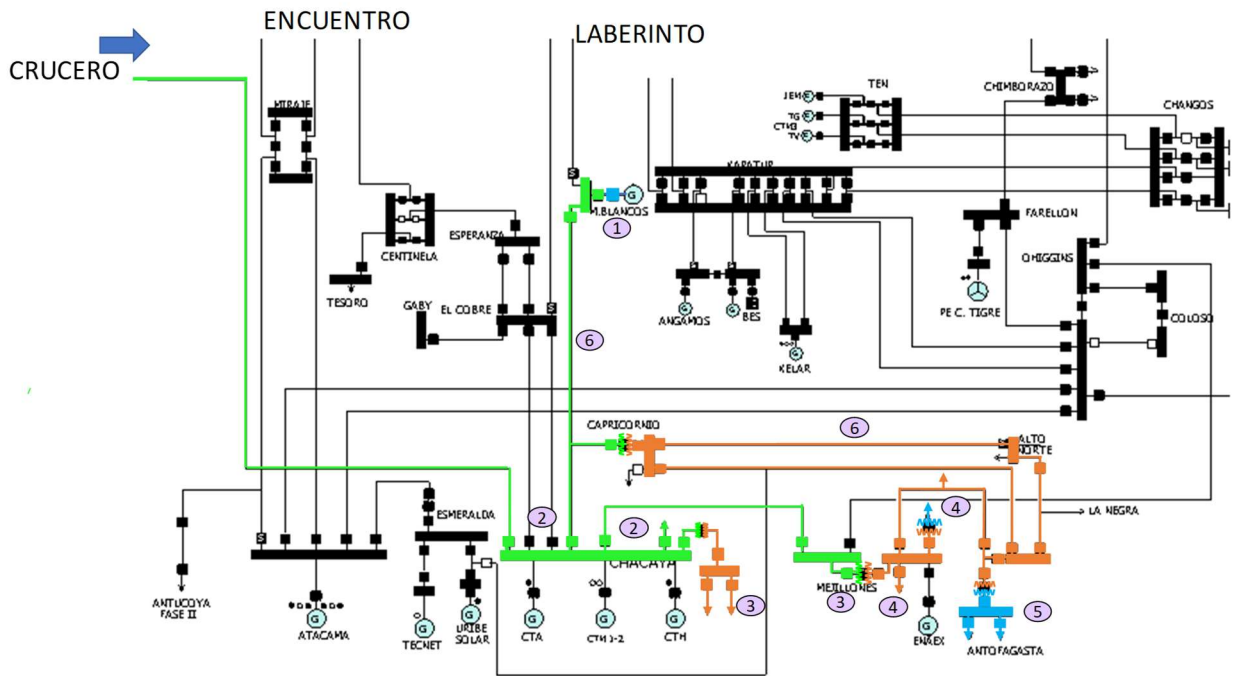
ENCUENTRO

LABERINTO

CRUCERO

MIRAJE

S

M.BLANCOS

1

KAPATUR

TEN

JEMB

TG

CTM3

TV

CHIMBORAZO

CHANGOS

FARELLON

OHIGGINS

CENTINELA

ESPERANZA

TESORO

GABY

EL COBRE

S

6

ANGAMOS

BES

KELAR

PE C. TIGRE

COLOSO

CAPRICORNIO

6

ALTO NORTE

LA NEGRA

ESMERALDA

2

2

4

S

CHACAYA

MEJILLONES

3

3

4

5

ANTUCOYA FASE II

ATACAMA

TECNET

URIBE SOLAR

CTA

CTM 1-2

CTH

ENAEX

ANTOFAGASTA